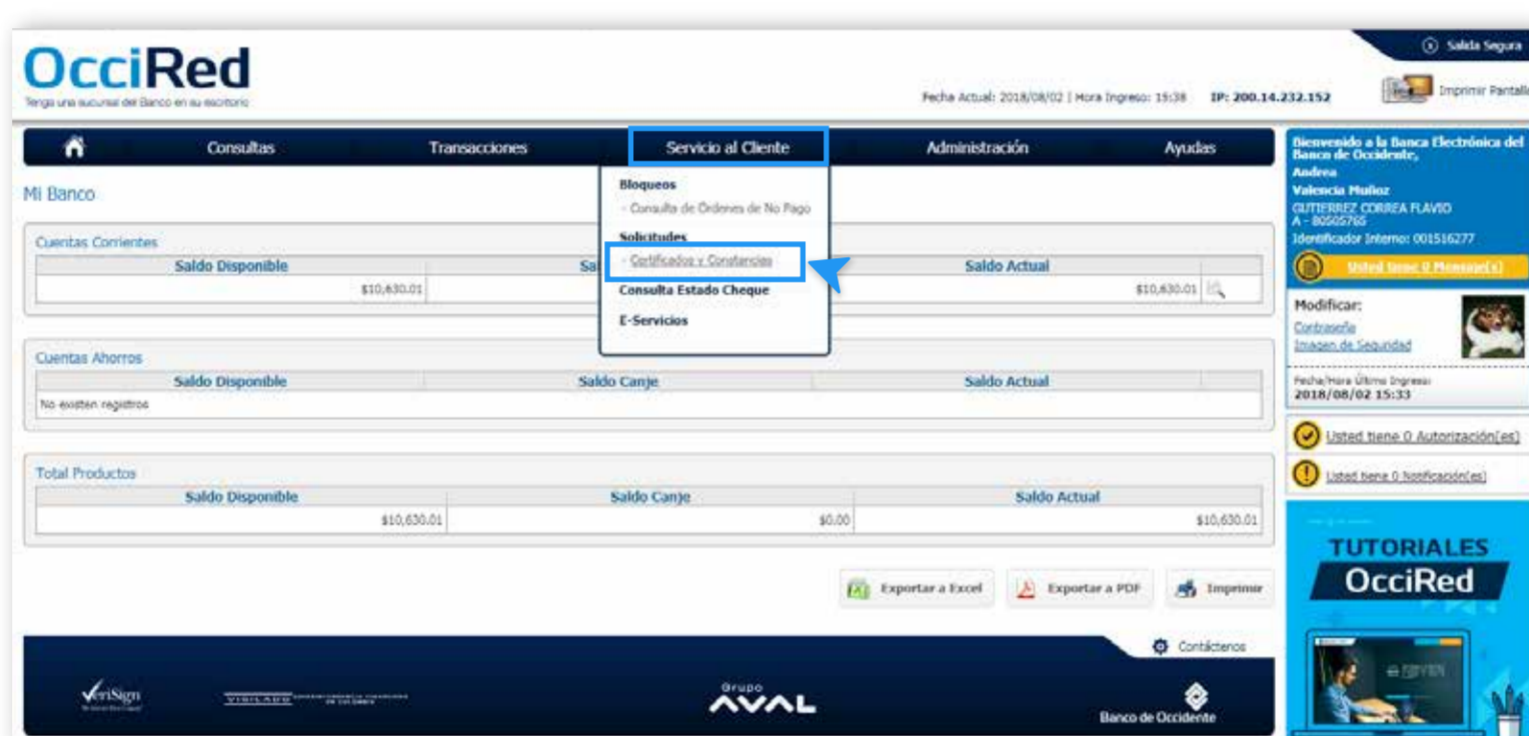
OcciRed
Tenga una sucursal del Banco en su escritorio

Salida Segura

Fecha Actual: 2018/08/02 | Hora Ingreso: 15:38 IP: 200.14.232.152

Imprimir Pantalla

Consultas Transacciones Servicio al Cliente Administración Ayudas

Bloqueos
- Consulta de Órdenes de No Pago
Solicitudes
- Certificados y Constancias
Consulta Estado Cheque
E-Servicios

Mi Banco

Cuentas Corrientes

| Saldo Disponible | Sa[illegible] | Saldo Actual |
|---|---|---|
| \$10,630.01 | | \$10,630.01 |

Cuentas Ahorros

| Saldo Disponible | Saldo Canje | Saldo Actual |
|---|---|---|
| No existen registros | | |

Total Productos

| Saldo Disponible | Saldo Canje | Saldo Actual |
|---|---|---|
| \$10,630.01 | \$0.00 | \$10,630.01 |

Exportar a Excel Exportar a PDF Imprimir

Bienvenido a la Banca Electrónica del Banco de Occidente,
Andrea
Valencia Muñoz
GUTIERREZ CORREA FLAVID
A - 80505765
Identificador Interno: 001516277

Usted tiene 0 Mensaje(s)

Modificar:
Contraseña
Imagen de Seguridad

Fecha/Hora Último Ingreso:
2018/08/02 15:33

Usted tiene 0 Autorización(es)

Usted tiene 0 Notificación(es)

TUTORIALES
OcciRed

Contáctenos

VeriSign

VIGILADO

Grupo
AVAL

Banco de Occidente